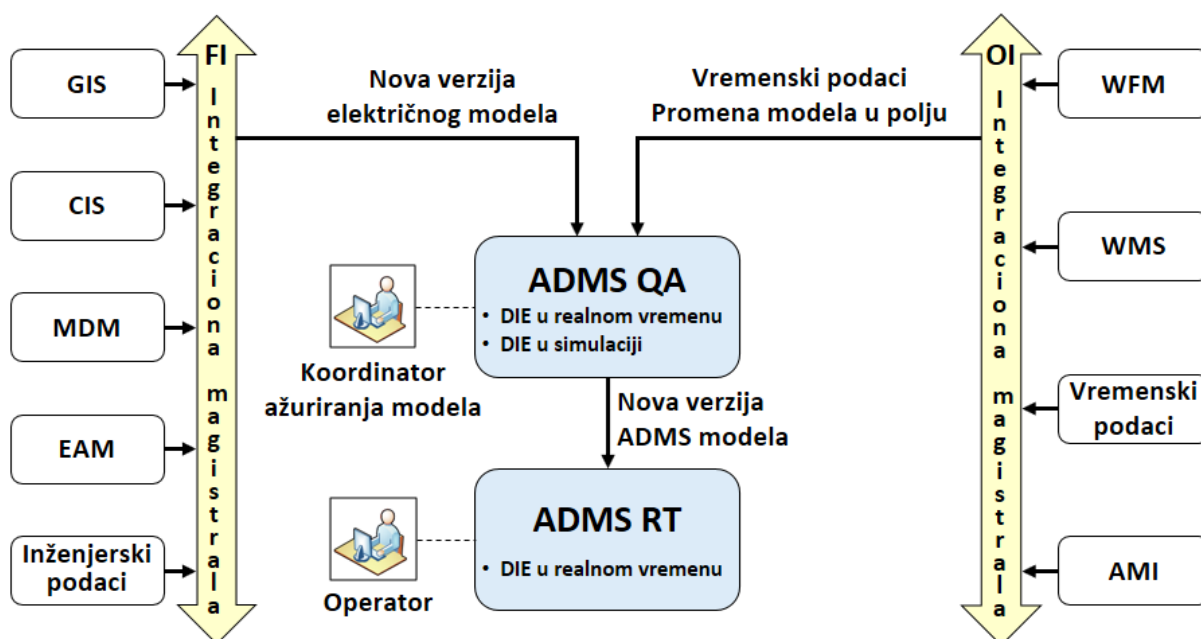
GIS

CIS

MDM

EAM

Inženjerski podaci

FI

Integraciona magistrala

Nova verzija električnog modela

Vremenski podaci
Promena modela u polju

OI

Integraciona magistrala

WFM

WMS

Vremenski podaci

AMI

ADMS QA

• DIE u realnom vremenu
• DIE u simulaciji

Koordinator ažuriranja modela

Nova verzija ADMS modela

ADMS RT

• DIE u realnom vremenu

Operator